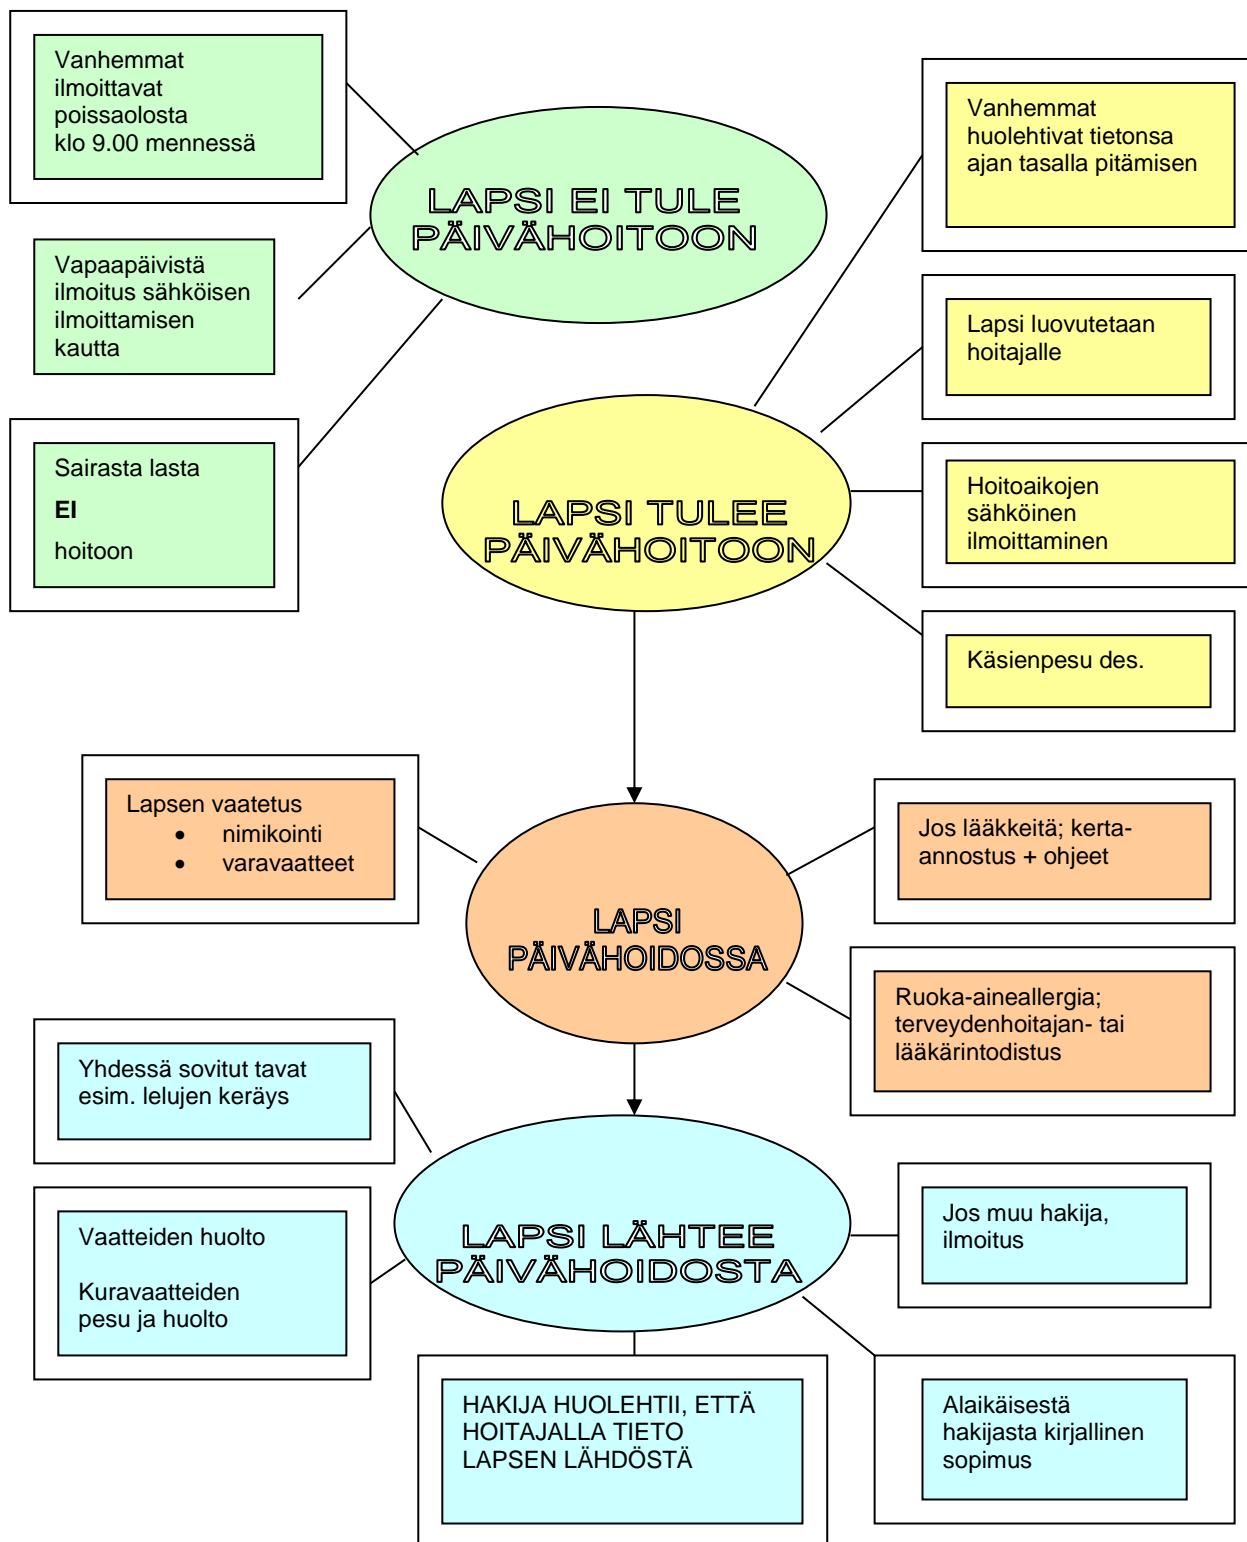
Vanhemmat ilmoittavat poissaolosta klo 9.00 mennessä

LAPSI EI TULE PÄIVÄHOITOON

Vanhemmat huolehtivat tietonsa ajan tasalla pitämisen

Vapaapäivistä ilmoitus sähköisen ilmoittamisen kautta

Lapsi luovutetaan hoitajalle

Sairasta lasta

EI

hoitoon

LAPSI TULEE PÄIVÄHOITOON

Hoitoaikojen sähköinen ilmoittaminen

Käsienpesu des.

Lapsen vaatetus
- nimikointi
- varavaatteet

LAPSI PÄIVÄHOIDOSSA

Jos lääkkeitä; kerta-annostus + ohjeet

Ruoka-aineallergia; terveydenhoitajan- tai lääkärintodistus

Yhdessä sovitut tavat esim. lelujen keräys

Vaatteiden huolto

Kuravaatteiden pesu ja huolto

LAPSI LÄHTEE PÄIVÄHOIDOSTA

Jos muu hakija, ilmoitus

HAKIJA HUOLEHTII, ETTÄ HOITAJALLA TIETO LAPSEN LÄHDÖSTÄ

Alaikäisestä hakijasta kirjallinen sopimus